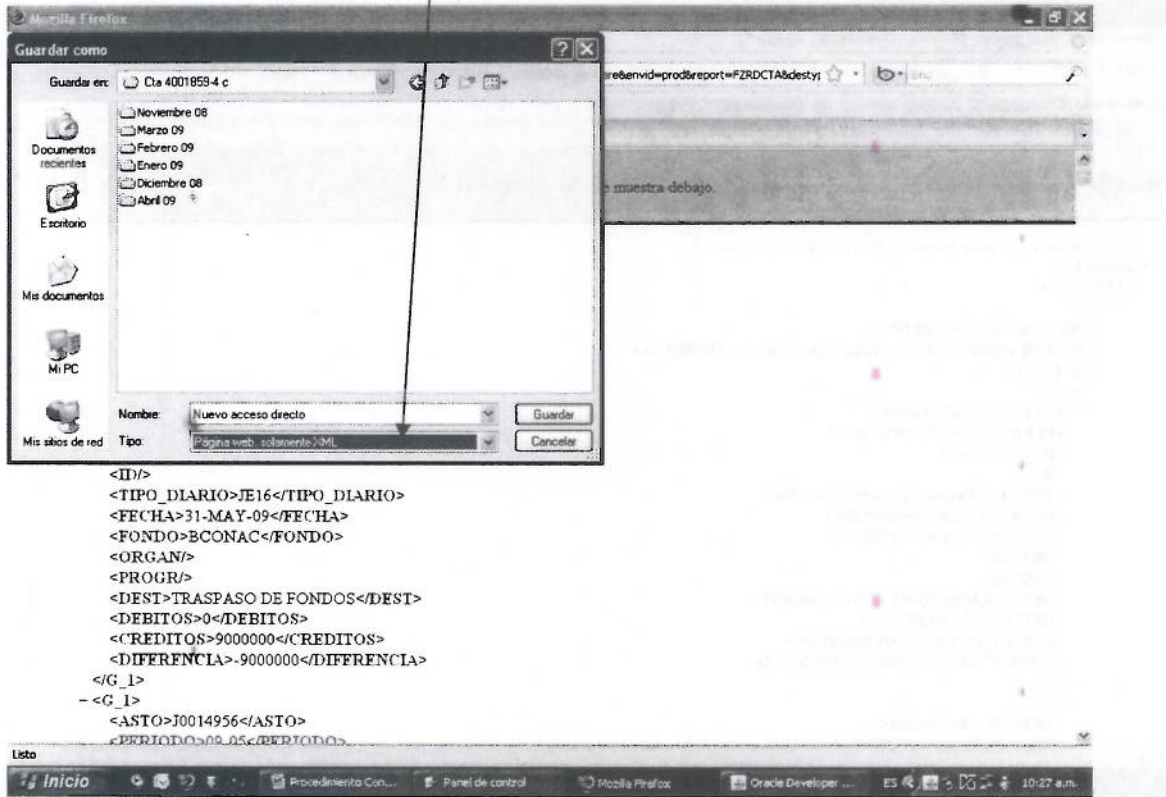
Mozilla Firefox

Guardar como

Guardar en: Cta 4001859-4 c

re&envid=prod&report=FZRDCTA&desty;

Noviembre 08
Marzo 09
Febrero 09
Enero 09
Diciembre 08
Abril 09

Documentos recientes

Escritorio

Mis documentos

Mi PC

Mis sitios de red

e muestra debajo.

Nombre: Nuevo acceso directo
Tipo: Página web, solamente XML

Guardar
Cancelar

<ID/>
<TIPO_DIARIO>JE16</TIPO_DIARIO>
<FECHA>31-MAY-09</FECHA>
<FONDO>BCONAC</FONDO>
<ORGAN/>
<PROGR/>
<DEST>TRASPASO DE FONDOS</DEST>
<DEBITOS>0</DEBITOS>
<CREDITOS>9000000</CREDITOS>
<DIFERENCIA>-9000000</DIFFRENCIA>
</G_1>
- <G_1>
<ASTO>J0014956</ASTO>
<PERIODO>09-05</PERIODO>

Listo

Inicio
Procedimiento Con...
Panel de control
Mozilla Firefox
Oracle Developer ...
ES
10:27 a.m.